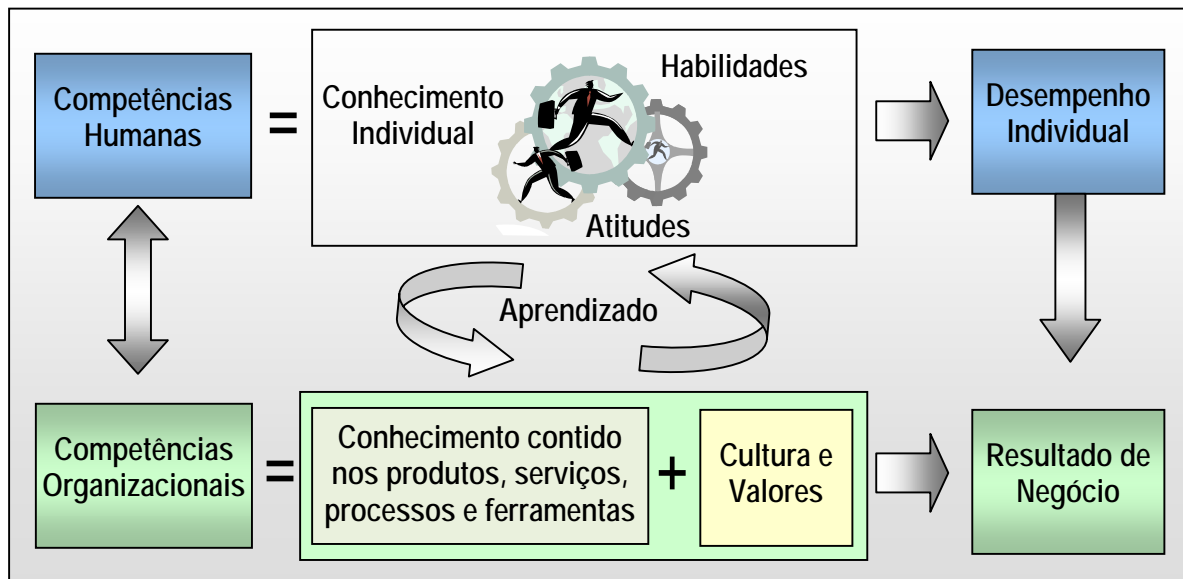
Competências Humanas

=

Conhecimento Individual

Habilidades

Atitudes

Desempenho Individual

Aprendizado

Competências Organizacionais

=

Conhecimento contido nos produtos, serviços, processos e ferramentas

+

Cultura e Valores

Resultado de Negócio